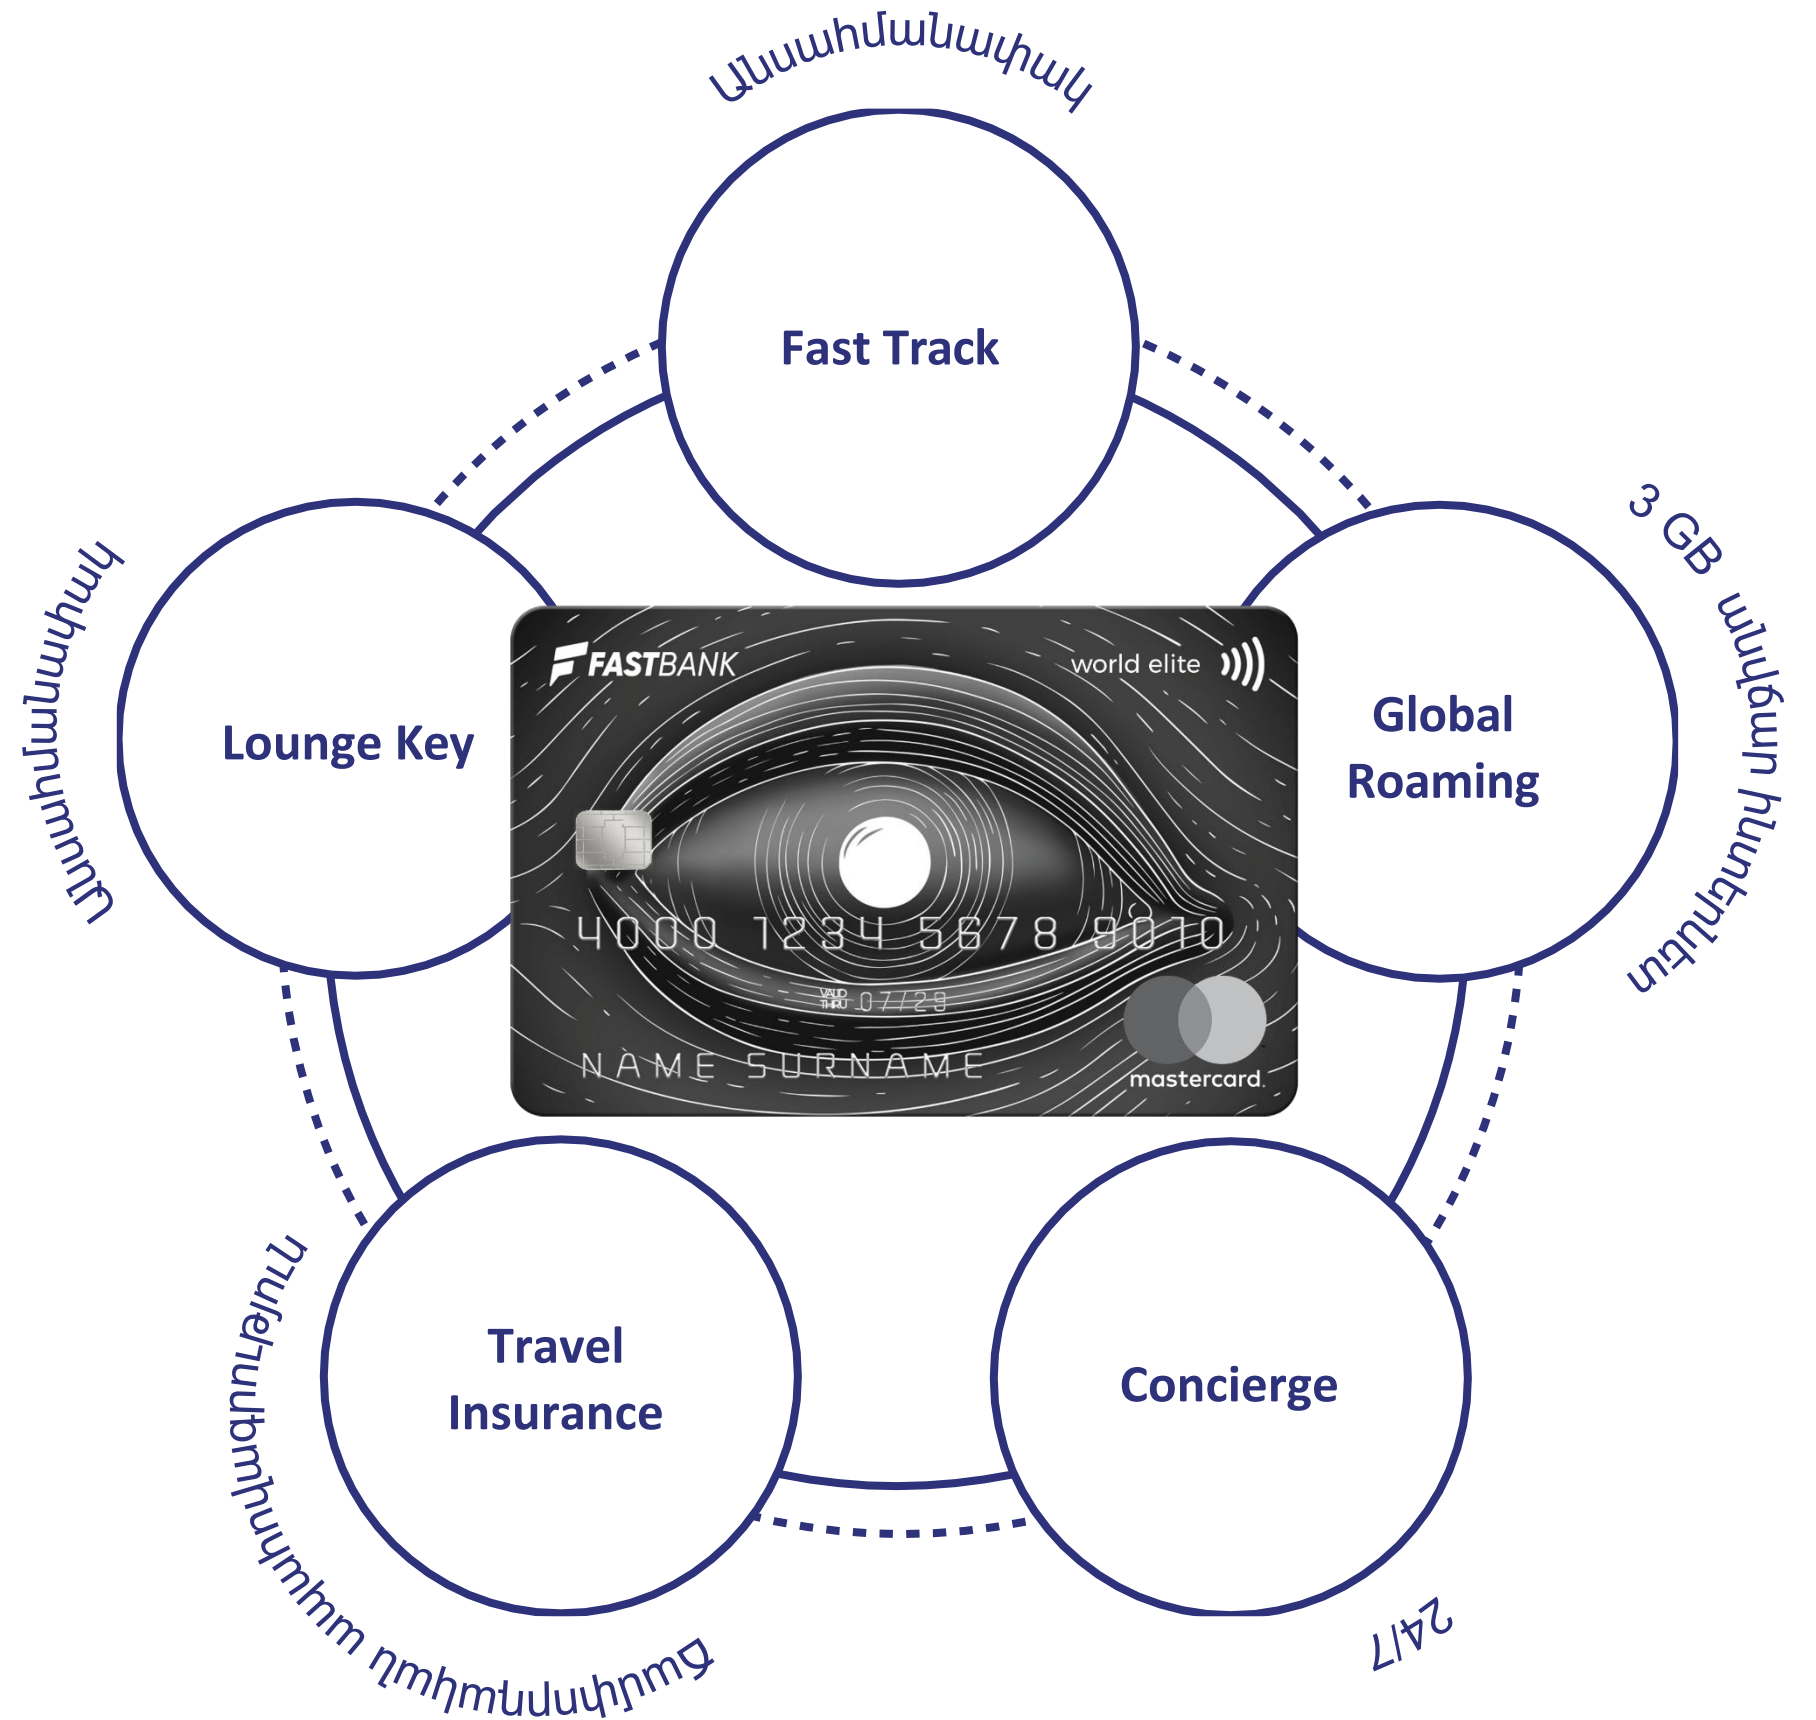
Անսահմանափակ

Fast Track

Lounge Key

Անսահմանափակ

Global Roaming

3 GB անվճար ինտերնետ

FASTBANK

world elite

4000 1234 5678 9010

VALID THRU 07/29

NAME SURNAME

mastercard

Travel Insurance

Ճանապարհորդական ապահովագրություն

Concierge

24/7